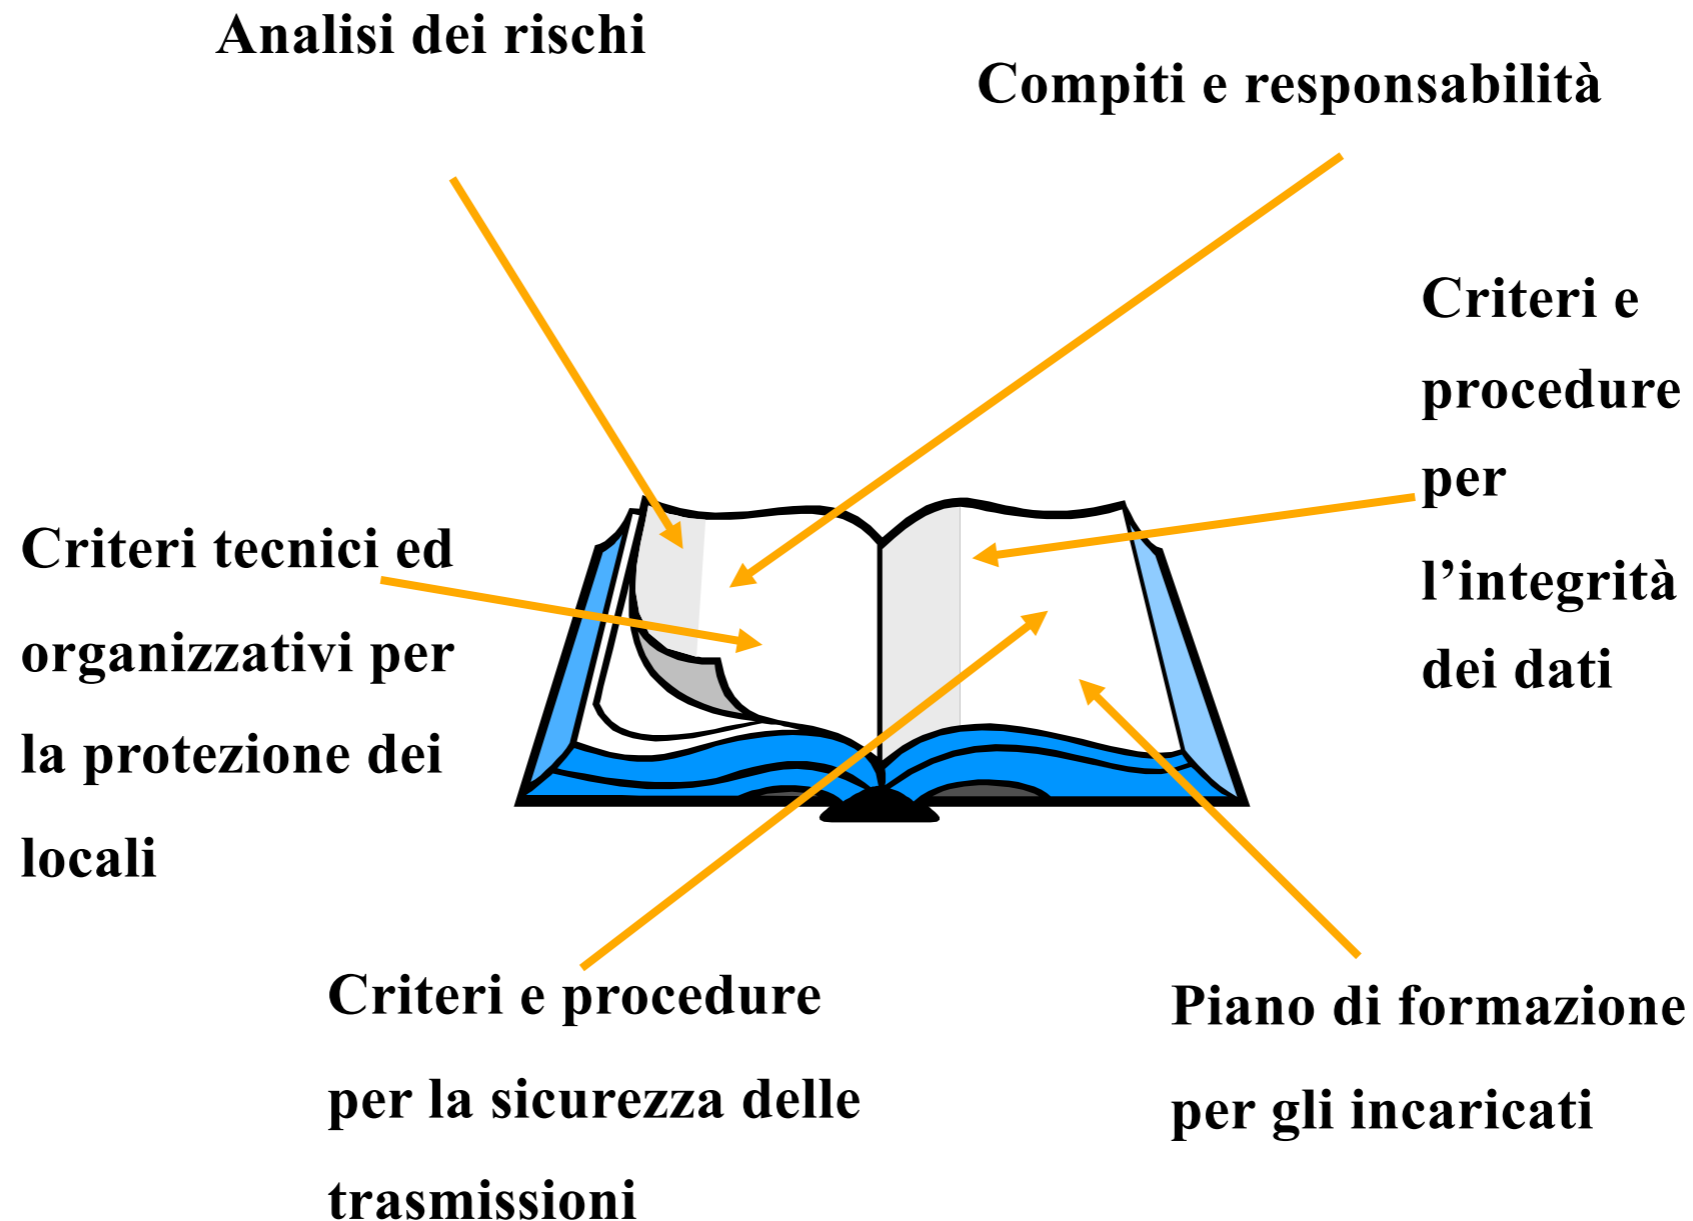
Analisi dei rischi

Compiti e responsabilità

Criteri e procedure per l’integrità dei dati

Criteri tecnici ed organizzativi per la protezione dei locali

Criteri e procedure per la sicurezza delle trasmissioni

Piano di formazione per gli incaricati